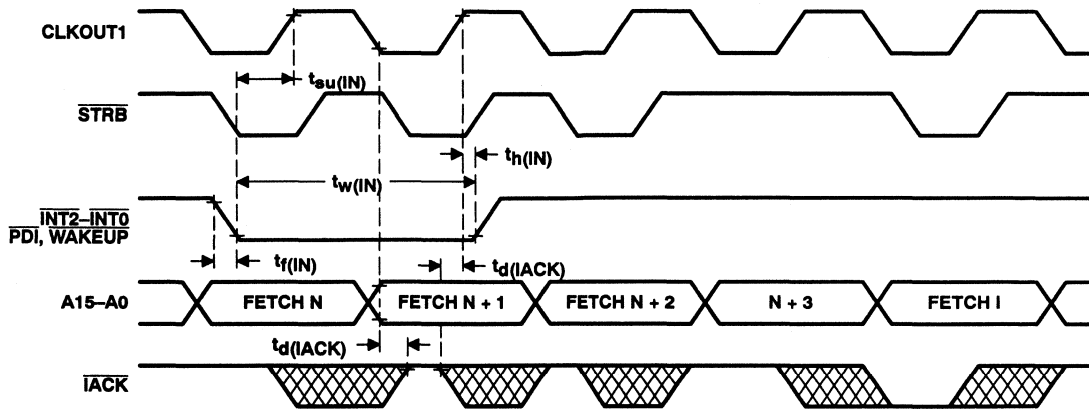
CLKOUT1

$t_{su(IN)}$

$\overline{STRB}$

$t_{h(IN)}$

$t_{w(IN)}$

$\overline{INT2}$–$\overline{INT0}$
$\overline{PDI}$, $\overline{WAKEUP}$

$t_{f(IN)}$

$t_{d(IACK)}$

A15–A0

FETCH N

FETCH N + 1

FETCH N + 2

N + 3

FETCH I

$t_{d(IACK)}$

$\overline{IACK}$